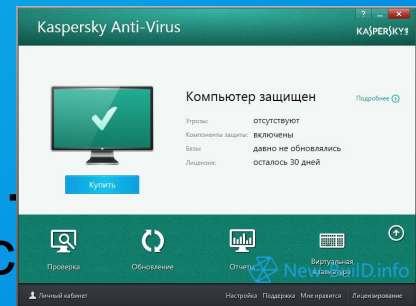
Kaspersky Anti-Virus

KASPERSKY

Компьютер защищен

Подробнее

Угрозы: отсутствуют

Компоненты защиты: включены

Базы: давно не обновлялись

Лицензия: осталось 30 дней

Купить

Проверка

Обновление

Отчеты

Виртуальная клавиатура

NewsBuild.info

Личный кабинет

Настройка

Поддержка

Мне нравится

Лицензирование